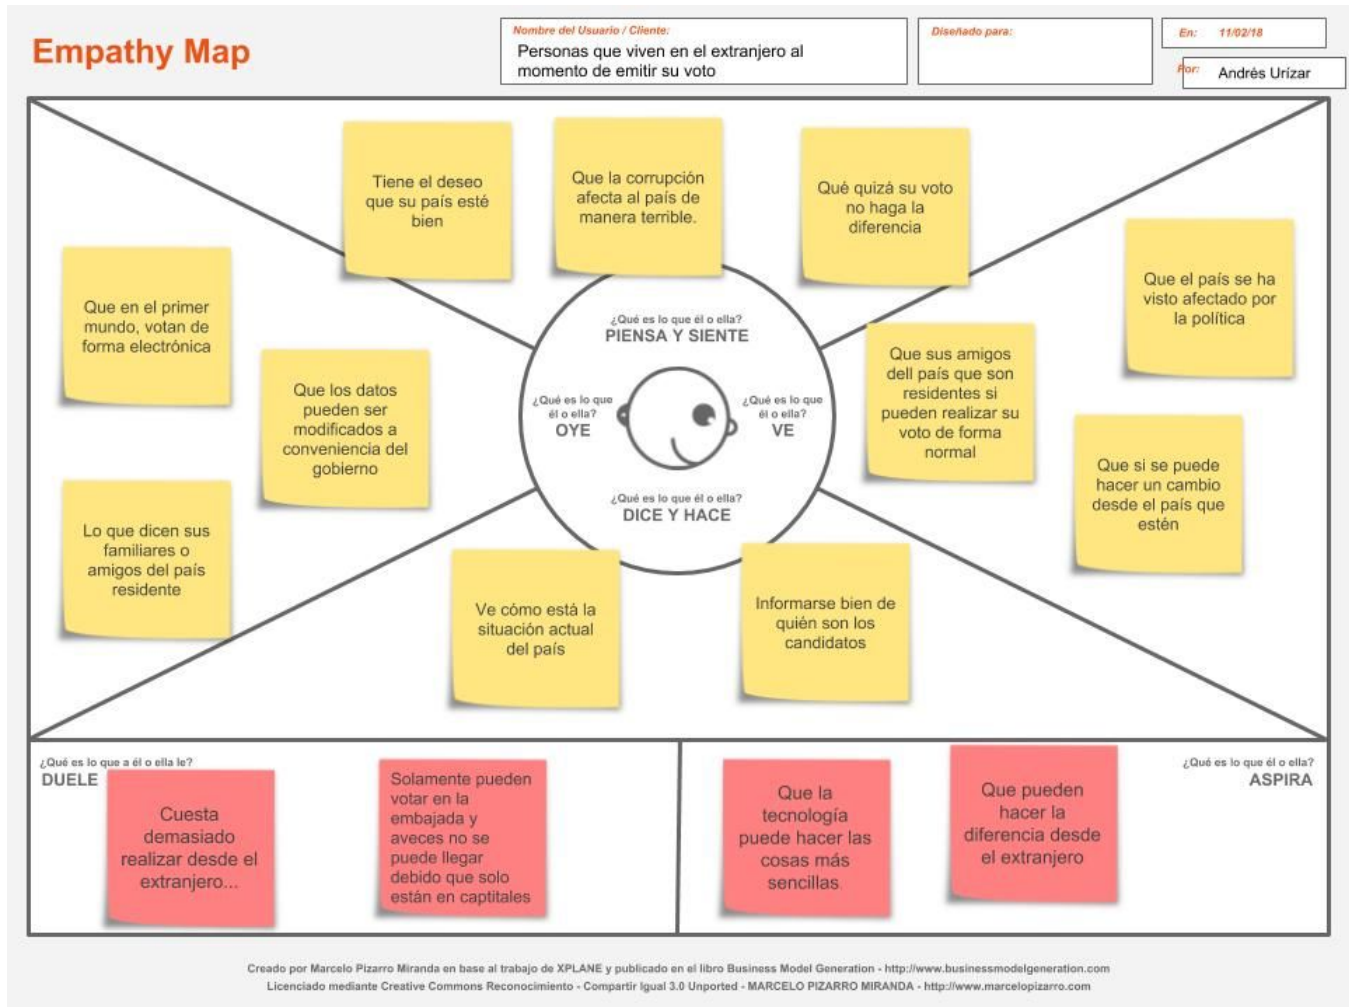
Empathy Map

Nombre del Usuario / Cliente:
Personas que viven en el extranjero al momento de emitir su voto

Diseñado para:

En: 11/02/18

Por: Andrés Urízar

Tiene el deseo que su país esté bien

Que la corrupción afecta al país de manera terrible.

Qué quizá su voto no haga la diferencia

Que en el primer mundo, votan de forma electrónica

Que el país se ha visto afectado por la política

¿Qué es lo que él o ella?
PIENSA Y SIENTE

Que los datos pueden ser modificados a conveniencia del gobierno

¿Qué es lo que él o ella?
OYE

¿Qué es lo que él o ella?
VE

Que sus amigos dell país que son residentes si pueden realizar su voto de forma normal

Que si se puede hacer un cambio desde el país que estén

¿Qué es lo que él o ella?
DICE Y HACE

Lo que dicen sus familiares o amigos del país residente

Ve cómo está la situación actual del país

Informarse bien de quién son los candidatos

¿Qué es lo que a él o ella le?
DUELE

Cuesta demasiado realizar desde el extranjero...

Solamente pueden votar en la embajada y aveces no se puede llegar debido que solo están en captitales

Que la tecnología puede hacer las cosas más sencillas

Que pueden hacer la diferencia desde el extranjero

¿Qué es lo que él o ella?
ASPIRA

Creado por Marcelo Pizarro Miranda en base al trabajo de XPLANE y publicado en el libro Business Model Generation - http://www.businessmodelgeneration.com
Licenciado mediante Creative Commons Reconocimiento - Compartir Igual 3.0 Unported - MARCELO PIZARRO MIRANDA - http://www.marcelopizarro.com